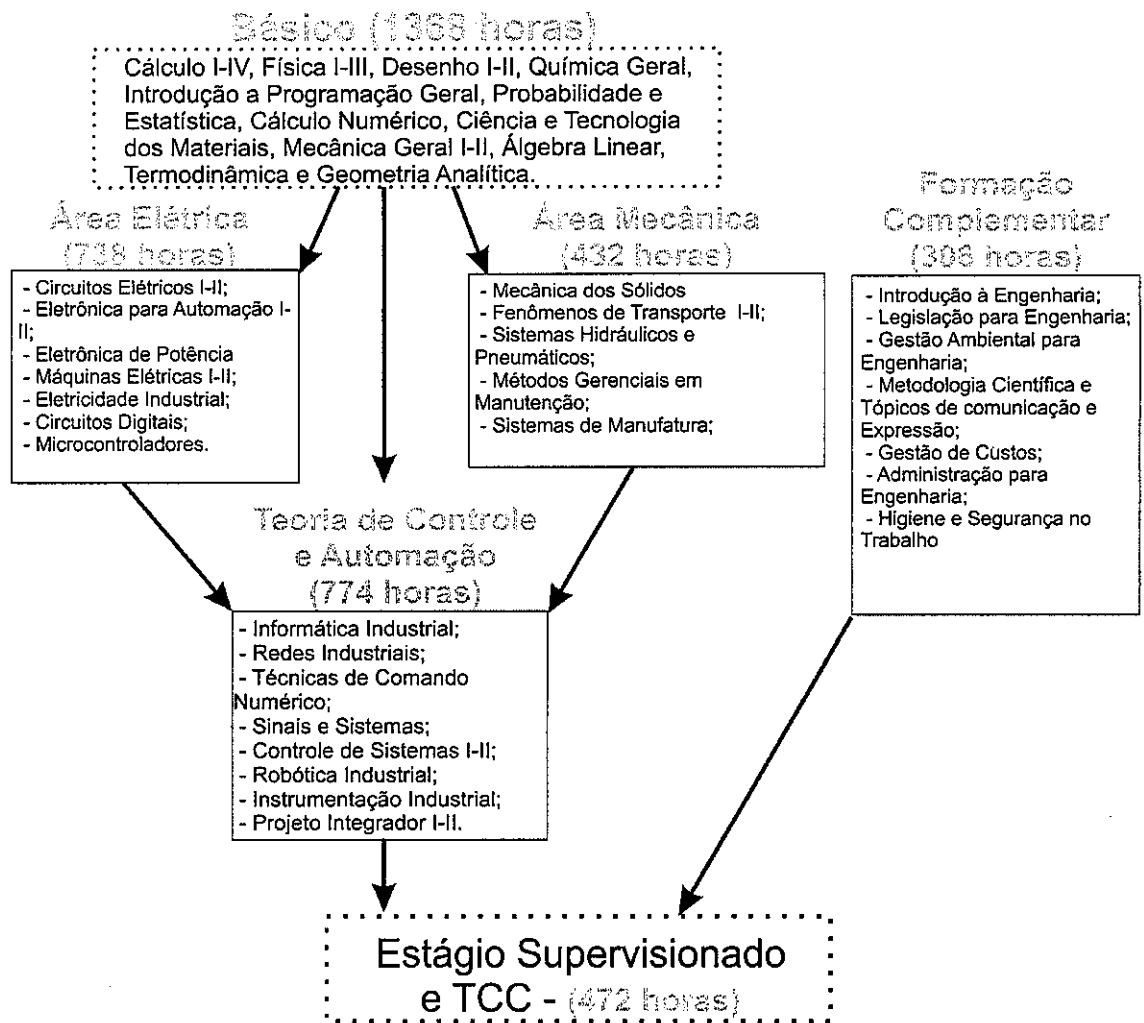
Básico (1368 horas)

Cálculo I-IV, Física I-III, Desenho I-II, Química Geral, Introdução a Programação Geral, Probabilidade e Estatística, Cálculo Numérico, Ciência e Tecnologia dos Materiais, Mecânica Geral I-II, Álgebra Linear, Termodinâmica e Geometria Analítica.

Área Elétrica (738 horas)

- Circuitos Elétricos I-II;
- Eletrônica para Automação I-II;
- Eletrônica de Potência
- Máquinas Elétricas I-II;
- Eletricidade Industrial;
- Circuitos Digitais;
- Microcontroladores.

Área Mecânica (432 horas)

- Mecânica dos Sólidos
- Fenômenos de Transporte I-II;
- Sistemas Hidráulicos e Pneumáticos;
- Métodos Gerenciais em Manutenção;
- Sistemas de Manufatura;

Formação Complementar (306 horas)

- Introdução à Engenharia;
- Legislação para Engenharia;
- Gestão Ambiental para Engenharia;
- Metodologia Científica e Tópicos de comunicação e Expressão;
- Gestão de Custos;
- Administração para Engenharia;
- Higiene e Segurança no Trabalho

Teoria de Controle e Automação (774 horas)

- Informática Industrial;
- Redes Industriais;
- Técnicas de Comando Numérico;
- Sinais e Sistemas;
- Controle de Sistemas I-II;
- Robótica Industrial;
- Instrumentação Industrial;
- Projeto Integrador I-II.

Estágio Supervisionado e TCC - (472 horas)